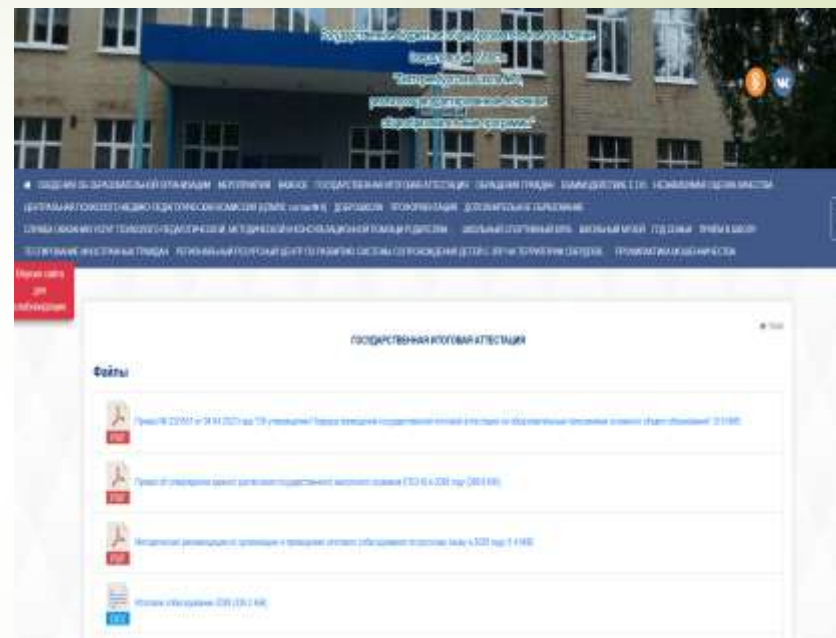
Государственное бюджетное общеобразовательное учреждение
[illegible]
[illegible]
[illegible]
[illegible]

СВЕДЕНИЯ ОБ ОБРАЗОВАТЕЛЬНОЙ ОРГАНИЗАЦИИ МЕРОПРИЯТИЯ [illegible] ГОСУДАРСТВЕННАЯ ИТОГОВАЯ АТТЕСТАЦИЯ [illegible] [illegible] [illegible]
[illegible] ДОБРОВОЛЕЦ ПРОФОРИЕНТАЦИЯ ДОПОЛНИТЕЛЬНОЕ ОБРАЗОВАНИЕ
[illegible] ШКОЛЬНЫЙ СПОРТИВНЫЙ КЛУБ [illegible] ГОД СЕМЬИ ПРИЁМ В ШКОЛУ
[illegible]

Версия сайта для слабовидящих

ГОСУДАРСТВЕННАЯ ИТОГОВАЯ АТТЕСТАЦИЯ

Файлы

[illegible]
PDF

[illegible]
PDF

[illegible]
PDF

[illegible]
DOC